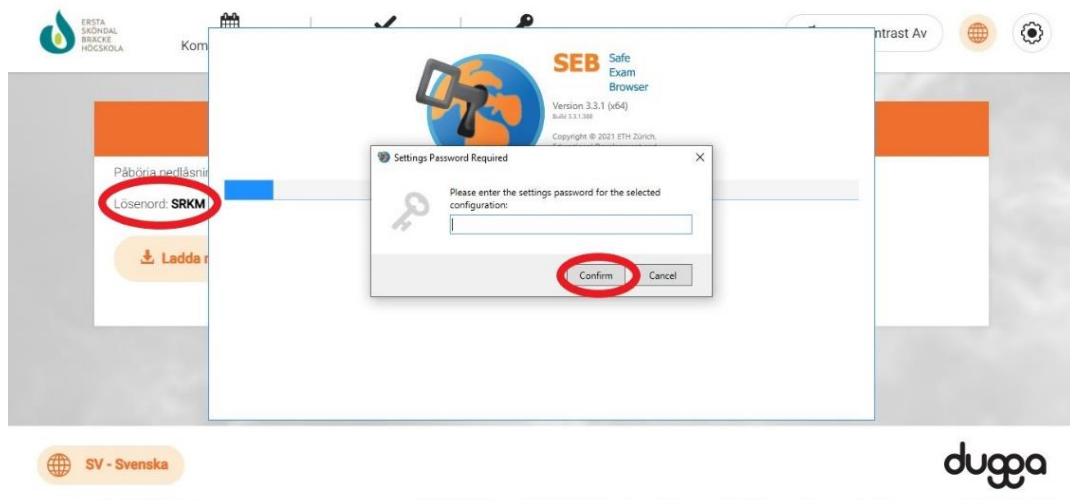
ERSTA SKÖNDAL BRÄCKE HÖGSKOLA

Kom

ntrast Av

SEB Safe Exam Browser

Version 3.3.1 (x64)

Build 3.3.1.388

Copyright © 2021 ETH Zürich,

Påbörja nedläsnir

Lösenord: SRKM

Ladda r

Settings Password Required

Please enter the settings password for the selected configuration:

Confirm

Cancel

SV - Svenska

dugga